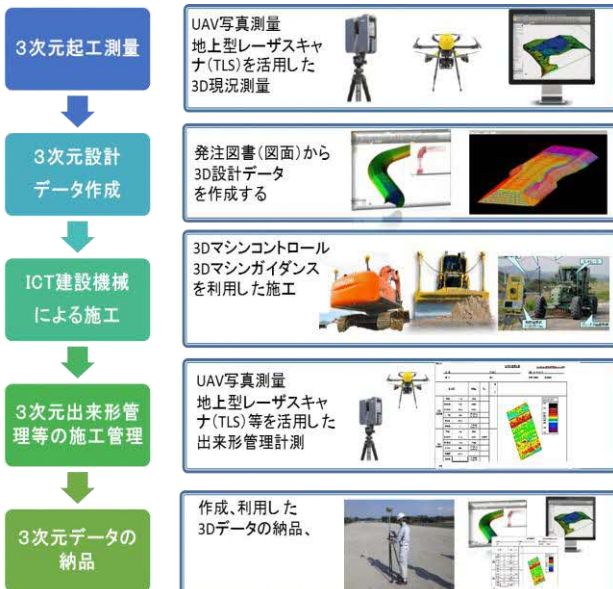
3次元起工測量

UAV写真測量
地上型レーザスキャナ(TLS)を活用した
3D現況測量

3次元設計データ作成

発注図書(図面)から
3D設計データを作成する

ICT建設機械による施工

3Dマシンコントロール
3Dマシンガイダンス
を利用した施工

3次元出来形管理等の施工管理

UAV写真測量
地上型レーザスキャナ(TLS)等を活用した
出来形管理計測

3次元データの納品

作成、利用した
3Dデータの納品、